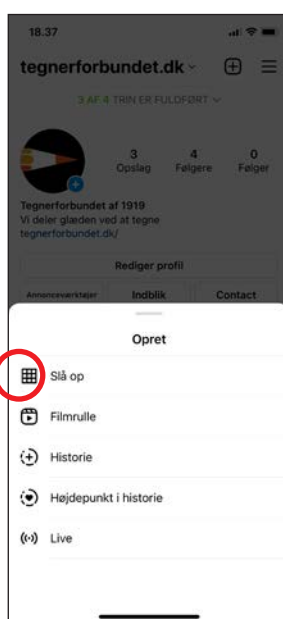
18.37

tegnerforbundet.dk

3 AF 4 TRIN ER FULDFØRT

3 Opslag
4 Følgere
0 Følger

Tegnerforbundet af 1919
Vi deler glæden ved at tegne
tegnerforbundet.dk/

Rediger profil

Annonceværktøjer
Indblik
Contact

Opret

Slå op

Filmrulle

Historie

Højdepunkt i historie

Live